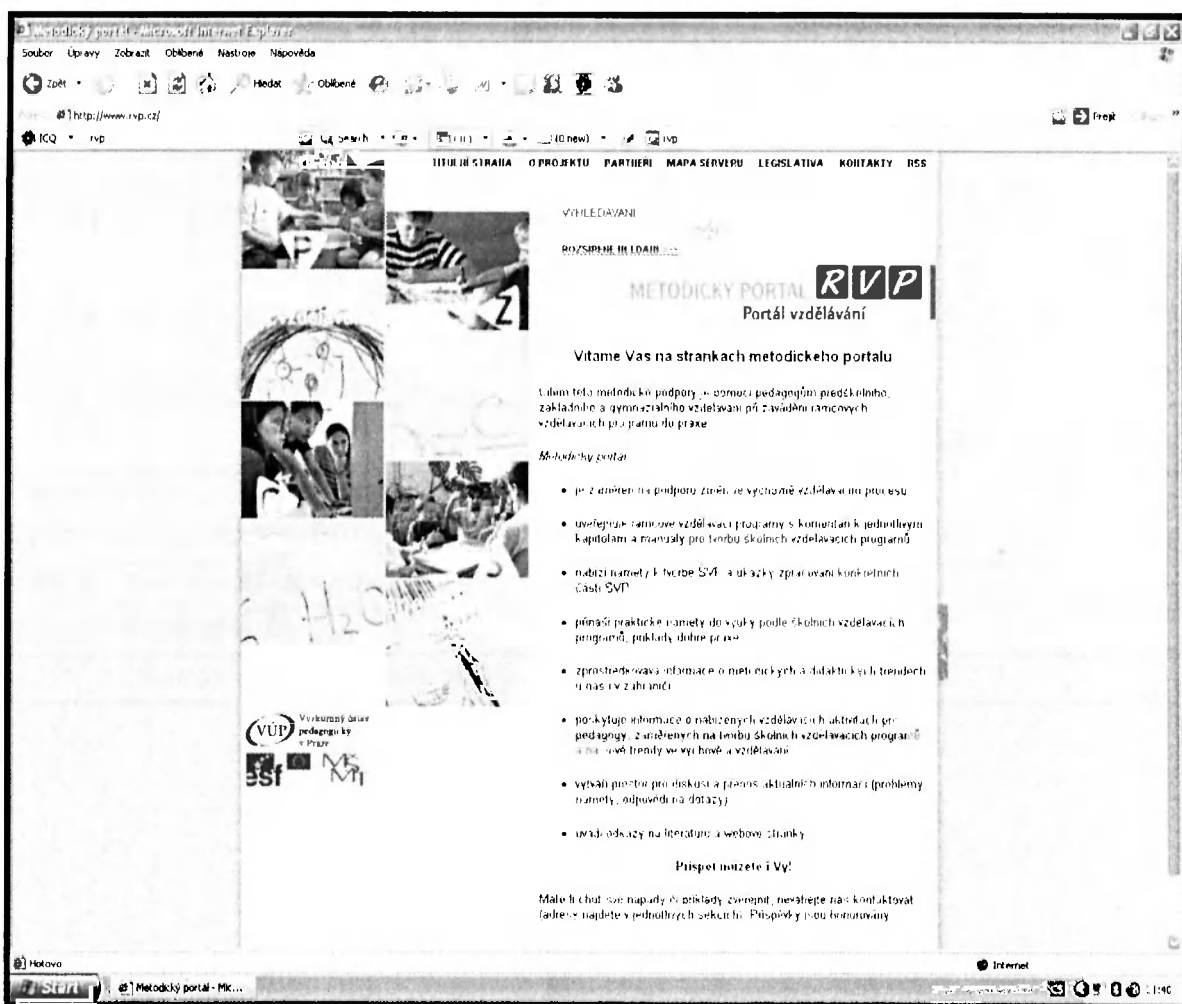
Metodický portál - Microsoft Internet Explorer

Soubor Úpravy Zobrazit Oblíbené Nástroje Nápověda

Zpět Hledat Oblíbené

Adresa http://www.rvp.cz/

Přejít

ICQ rvp

Search (0 new) rvp

TITULNÍ STRANA O PROJEKTU PARTNERI MAPA SERVERU LEGISLATIVA KONTAKTY RSS

VYHLEDÁVÁNÍ

ROZŠÍŘENÉ HLEDÁNÍ

METODICKÝ PORTÁL RVP
Portál vzdělávání

Vítáme Vás na stránkach metodického portálu

Cílem této metodické podpory je pomoci pedagogům předškolního, základního a gymnaziálního vzdělávání při zavádění rámcových vzdělávacích programů do praxe.

Metodický portál

- je zaměřen na podporu změn ve výchovně vzdělávacím procesu
- uveřejňuje rámcové vzdělávací programy s komentáři k jednotlivým kapitolám a manuály pro tvorbu školních vzdělávacích programů
- nabízí náměty k tvorbě ŠVP a ukázky zpracování konkrétních částí ŠVP
- přináší praktické náměty do výuky podle školních vzdělávacích programů, příklady dobré praxe
- zprostředkovává informace o metodických a didaktických trendech u nás i v zahraničí
- poskytuje informace o nabízených vzdělávacích aktivitách pro pedagogy, zaměřených na tvorbu školních vzdělávacích programů a na nové trendy ve výchově a vzdělávání
- vytváří prostor pro diskusi a přenos aktuálních informací (problémy, náměty, odpovědi na dotazy)
- uvádí odkazy na literaturu a webové stránky

Přispět můžete i Vy!

Máte-li chuť své nápady či příklady zveřejnit, neváhejte nás kontaktovat (adresy najdete v jednotlivých sekcích). Příspěvky jsou honorovány.

VÚP Výzkumný ústav pedagogický v Praze

esf MŠMT

Hotovo

Internet

Start Metodický portál - Mic...